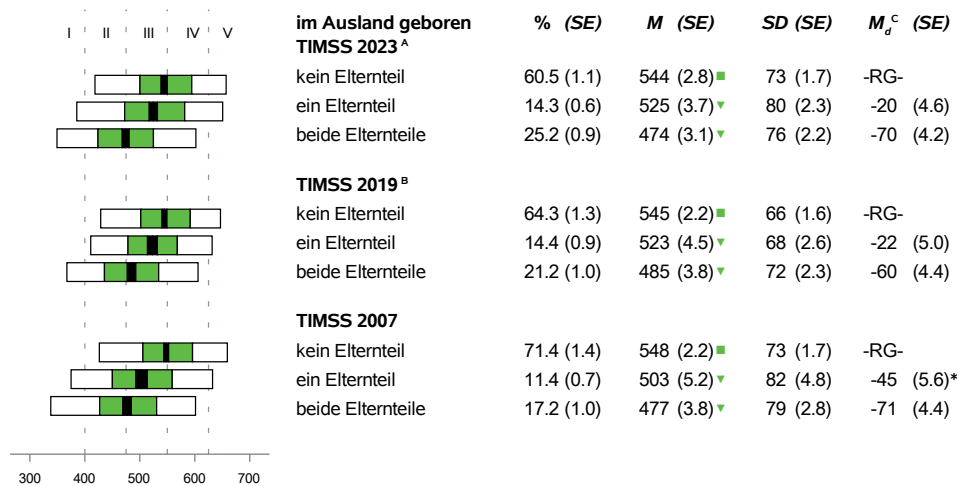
I II III IV V

300 400 500 600 700

| im Ausland geboren | % (SE) | M (SE) | SD (SE) | $M_d^C$ (SE) |
|---|---|---|---|---|
| **TIMSS 2023** $^A$ | | | | |
| kein Elternteil | 60.5 (1.1) | 544 (2.8) | 73 (1.7) | -RG- |
| ein Elternteil | 14.3 (0.6) | 525 (3.7) | 80 (2.3) | -20 (4.6) |
| beide Elternteile | 25.2 (0.9) | 474 (3.1) | 76 (2.2) | -70 (4.2) |
| **TIMSS 2019** $^B$ | | | | |
| kein Elternteil | 64.3 (1.3) | 545 (2.2) | 66 (1.6) | -RG- |
| ein Elternteil | 14.4 (0.9) | 523 (4.5) | 68 (2.6) | -22 (5.0) |
| beide Elternteile | 21.2 (1.0) | 485 (3.8) | 72 (2.3) | -60 (4.4) |
| **TIMSS 2007** | | | | |
| kein Elternteil | 71.4 (1.4) | 548 (2.2) | 73 (1.7) | -RG- |
| ein Elternteil | 11.4 (0.7) | 503 (5.2) | 82 (4.8) | -45 (5.6)* |
| beide Elternteile | 17.2 (1.0) | 477 (3.8) | 79 (2.8) | -71 (4.4) |